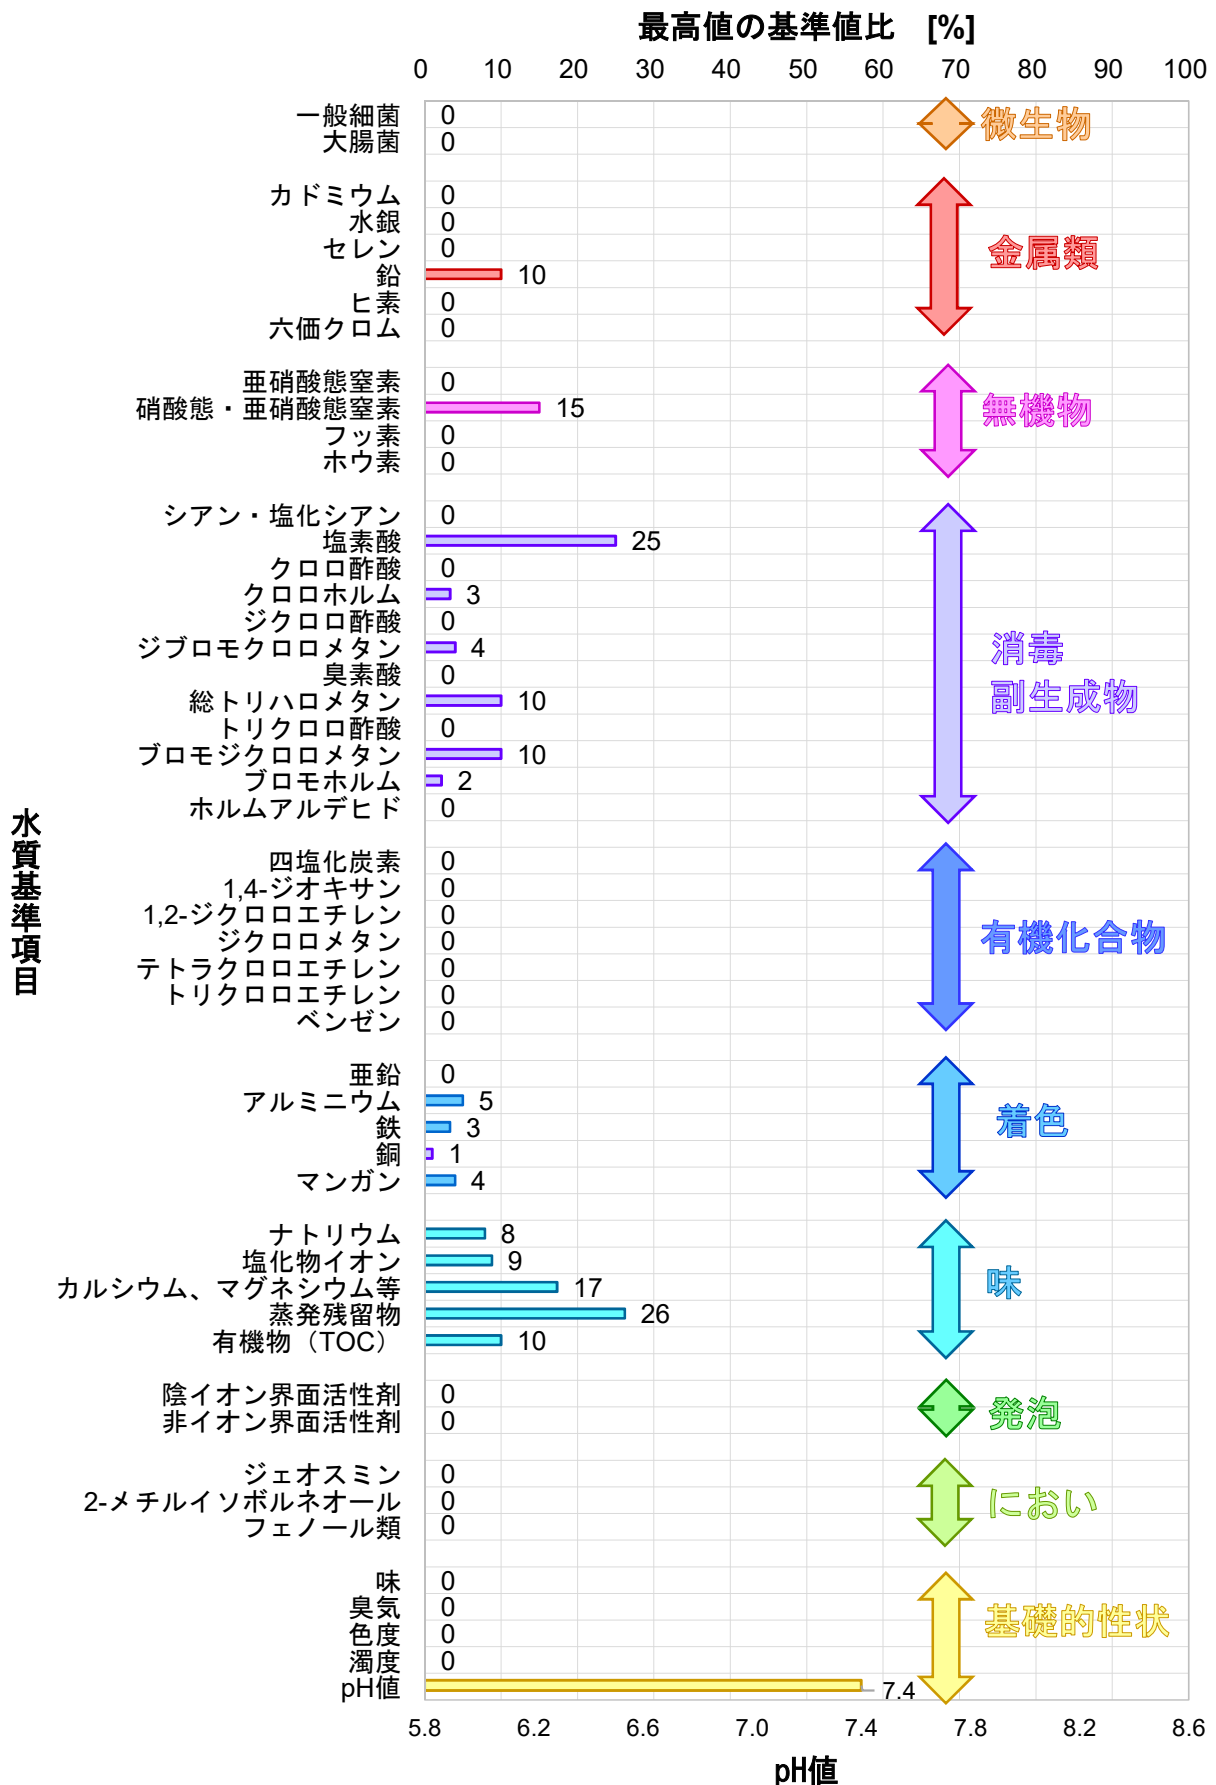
最高値の基準値比 [%]

0 10 20 30 40 50 60 70 80 90 100

水質基準項目

一般細菌 0
大腸菌 0
微生物

カドミウム 0
水銀 0
セレン 0
鉛 10
ヒ素 0
六価クロム 0
金属類

亜硝酸態窒素 0
硝酸態・亜硝酸態窒素 15
フッ素 0
ホウ素 0
無機物

シアン・塩化シアン 0
塩素酸 25
クロロ酢酸 0
クロロホルム 3
ジクロロ酢酸 0
ジブロモクロロメタン 4
臭素酸 0
総トリハロメタン 10
トリクロロ酢酸 0
ブロモジクロロメタン 10
ブロモホルム 2
ホルムアルデヒド 0
消毒副生成物

四塩化炭素 0
1,4-ジオキサン 0
1,2-ジクロロエチレン 0
ジクロロメタン 0
テトラクロロエチレン 0
トリクロロエチレン 0
ベンゼン 0
有機化合物

亜鉛 0
アルミニウム 5
鉄 3
銅 1
マンガン 4
着色

ナトリウム 8
塩化物イオン 9
カルシウム、マグネシウム等 17
蒸発残留物 26
有機物（TOC） 10
味

陰イオン界面活性剤 0
非イオン界面活性剤 0
発泡

ジェオスミン 0
2-メチルイソボルネオール 0
フェノール類 0
におい

味 0
臭気 0
色度 0
濁度 0
pH値 7.4
基礎的性状

5.8 6.2 6.6 7.0 7.4 7.8 8.2 8.6

pH値